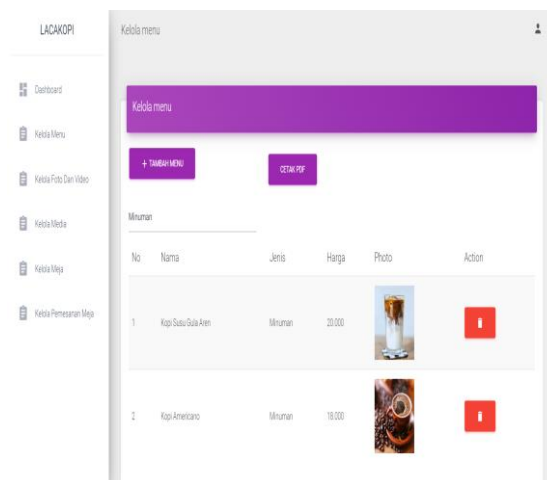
LACAKOPI

Dashboard

Kelola Menu

Kelola Foto Dan Video

Kelola Media

Kelola Meja

Kelola Pemesanan Meja

Kelola menu

Kelola menu

+ TAMBAH MENU

CETAK PDF

Minuman

| No | Nama | Jenis | Harga | Photo | Action |
|---|---|---|---|---|---|
| 1 | Kopi Susu Gula Aren | Minuman | 20.000 | | |
| 2 | Kopi Americano | Minuman | 18.000 | | |